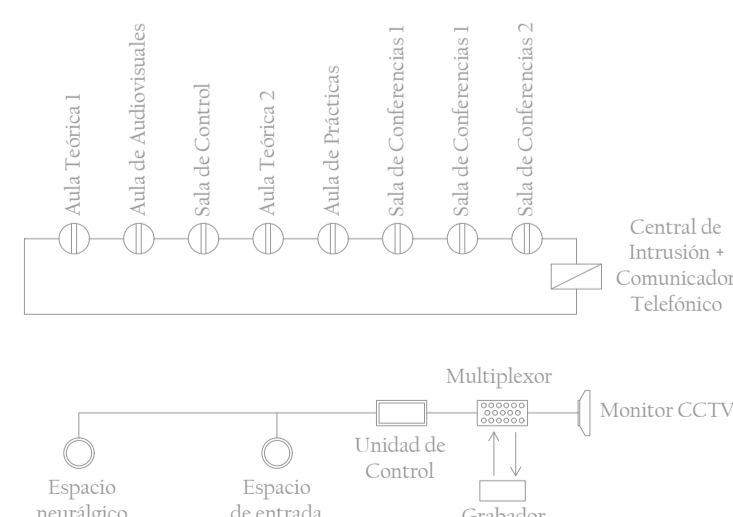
Aula Teórica 1

Aula de Audiovisuales

Sala de Control

Aula Teórica 2

Aula de Prácticas

Sala de Conferencias 1

Sala de Conferencias 1

Sala de Conferencias 2

Central de Intrusión + Comunicador Telefónico

Multiplexor

Monitor CCTV

Unidad de Control

Espacio neurálgico

Espacio de entrada

Grabador